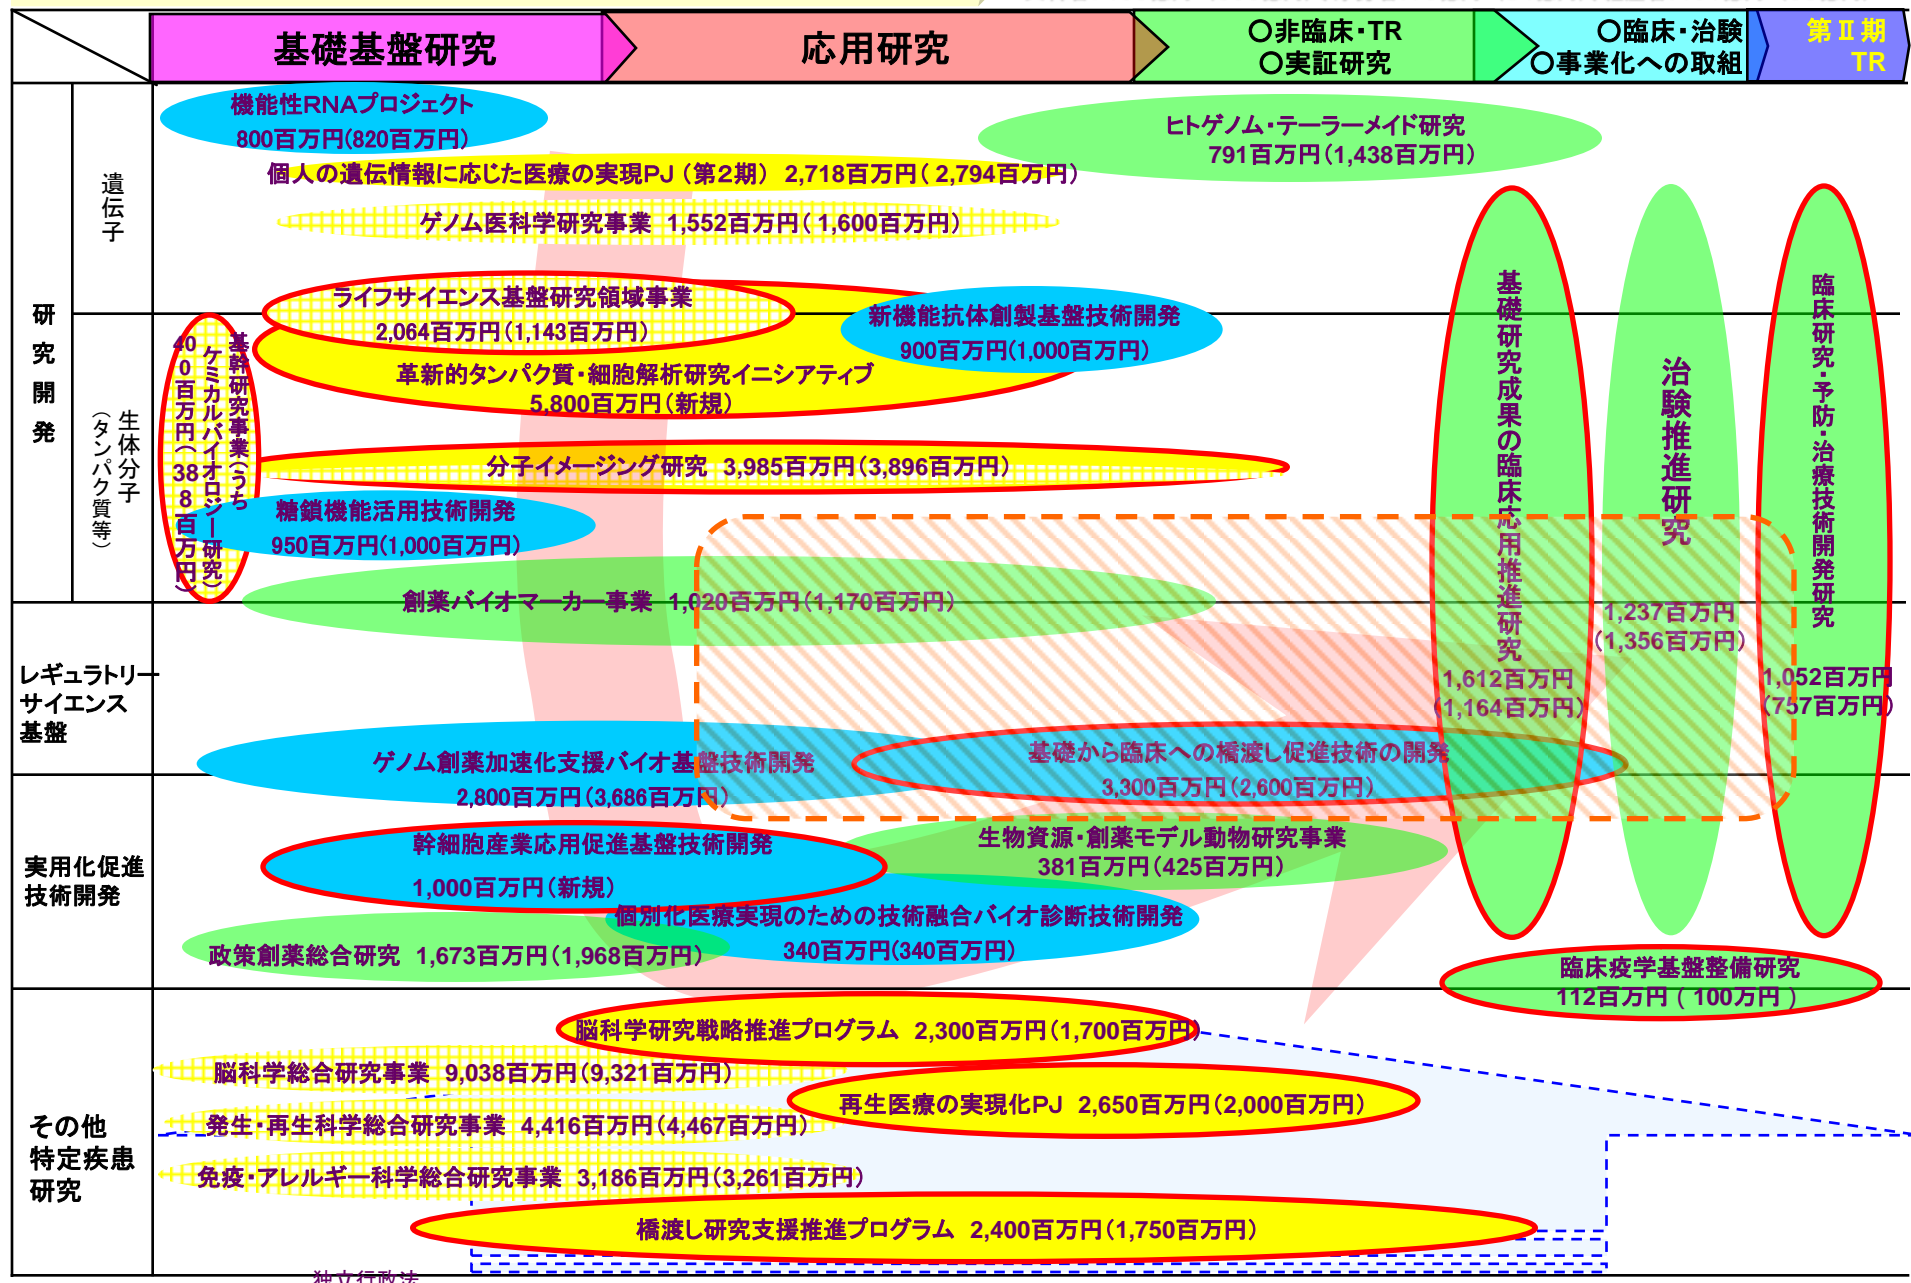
基礎基盤研究

応用研究

○非臨床・TR
○実証研究

○臨床・治験
○事業化への取組

第Ⅱ期
TR

研究開発

遺伝子

生体分子（タンパク質等）

機能性RNAプロジェクト
800百万円(820百万円)

ヒトゲノム・テーラーメイド研究
791百万円（1,438百万円）

個人の遺伝情報に応じた医療の実現PJ（第2期） 2,718百万円（2,794百万円）

ゲノム医科学研究事業 1,552百万円（1,600百万円）

ライフサイエンス基盤研究領域事業
2,064百万円（1,143百万円）

新機能抗体創製基盤技術開発
900百万円(1,000百万円)

革新的タンパク質・細胞解析研究イニシアティブ
5,800百万円（新規）

基幹研究事業（うちケミカルバイオロジー研究400百万円（388百万円））

分子イメージング研究 3,985百万円(3,896百万円)

糖鎖機能活用技術開発
950百万円(1,000百万円)

創薬バイオマーカー事業 1,020百万円(1,170百万円)

基礎研究成果の臨床応用推進研究
1,612百万円
(1,164百万円)

治験推進研究
1,237百万円
(1,356百万円)

臨床研究・予防・治療技術開発研究
1,052百万円
(757百万円)

レギュラトリーサイエンス基盤

ゲノム創薬加速化支援バイオ基盤技術開発
2,800百万円(3,686百万円)

基礎から臨床への橋渡し促進技術の開発
3,300百万円(2,600百万円)

実用化促進技術開発

幹細胞産業応用促進基盤技術開発
1,000百万円(新規)

生物資源・創薬モデル動物研究事業
381百万円(425百万円)

個別化医療実現のための技術融合バイオ診断技術開発
340百万円(340百万円)

政策創薬総合研究 1,673百万円(1,968百万円)

臨床疫学基盤整備研究
112百万円（ 100万円 ）

その他特定疾患研究

脳科学研究戦略推進プログラム 2,300百万円(1,700百万円)

脳科学総合研究事業 9,038百万円(9,321百万円)

再生医療の実現化PJ 2,650百万円(2,000百万円)

発生・再生科学総合研究事業 4,416百万円(4,467百万円)

免疫・アレルギー科学総合研究事業 3,186百万円(3,261百万円)

橋渡し研究支援推進プログラム 2,400百万円(1,750百万円)

独立行政法